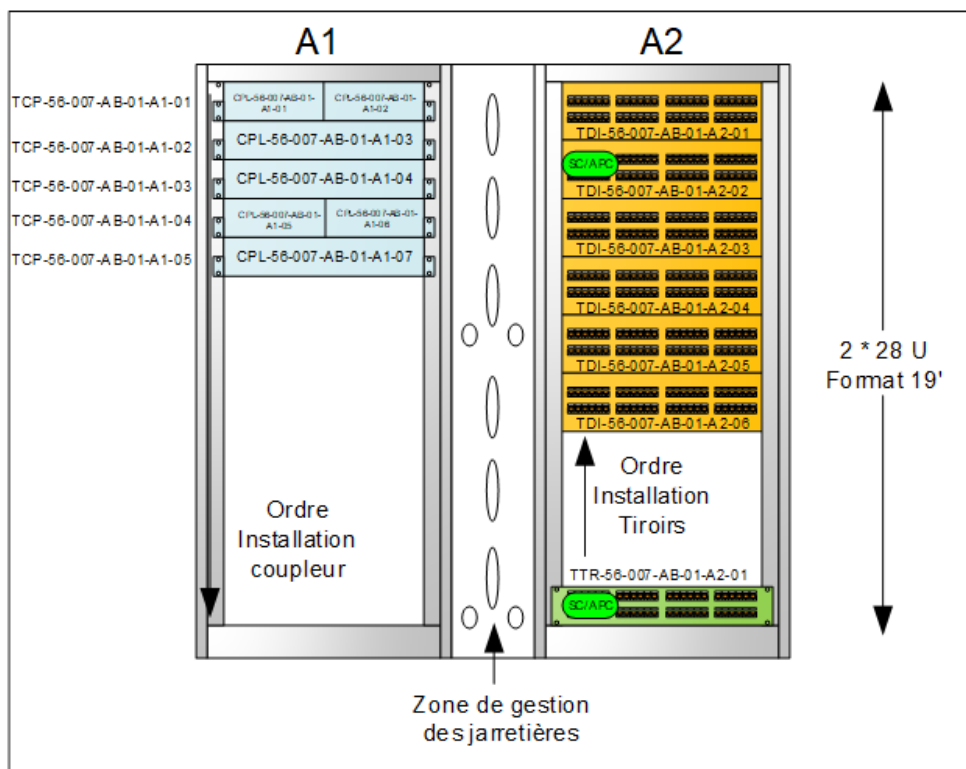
A1

A2

TCP-56-007-AB-01-A1-01

TCP-56-007-AB-01-A1-02

TCP-56-007-AB-01-A1-03

TCP-56-007-AB-01-A1-04

TCP-56-007-AB-01-A1-05

CPL-56-007-AB-01-A1-01

CPL-56-007-AB-01-A1-02

CPL-56-007-AB-01-A1-03

CPL-56-007-AB-01-A1-04

CPL-56-007-AB-01-A1-05

CPL-56-007-AB-01-A1-06

CPL-56-007-AB-01-A1-07

Ordre Installation coupleur

TDI-56-007-AB-01-A2-01

SC/APC

TDI-56-007-AB-01-A2-02

TDI-56-007-AB-01-A2-03

TDI-56-007-AB-01-A2-04

TDI-56-007-AB-01-A2-05

TDI-56-007-AB-01-A2-06

Ordre Installation Tiroirs

TTR-56-007-AB-01-A2-01

SC/APC

2 * 28 U
Format 19'

Zone de gestion des jarretières